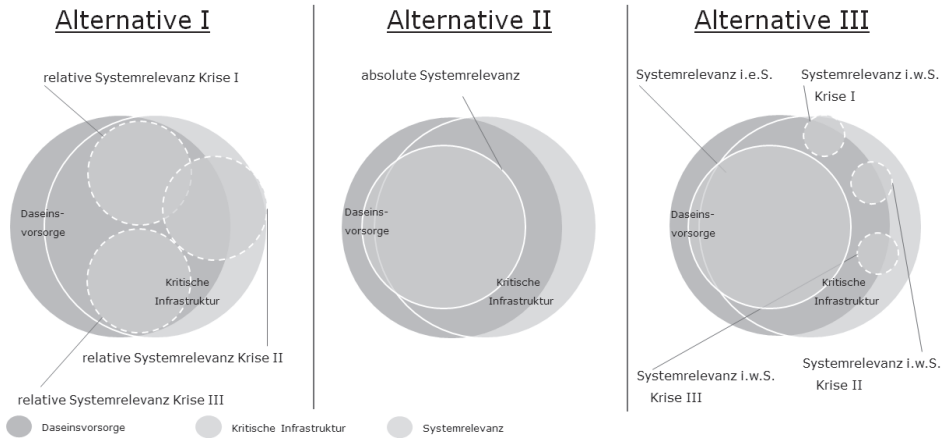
Alternative I

relative Systemrelevanz Krise I

Daseinsvorsorge

Kritische Infrastruktur

relative Systemrelevanz Krise II

relative Systemrelevanz Krise III

Alternative II

absolute Systemrelevanz

Daseinsvorsorge

Kritische Infrastruktur

Alternative III

Systemrelevanz i.e.S.

Systemrelevanz i.w.S. Krise I

Daseinsvorsorge

Kritische Infrastruktur

Systemrelevanz i.w.S. Krise III

Systemrelevanz i.w.S. Krise II

Daseinsvorsorge

Kritische Infrastruktur

Systemrelevanz